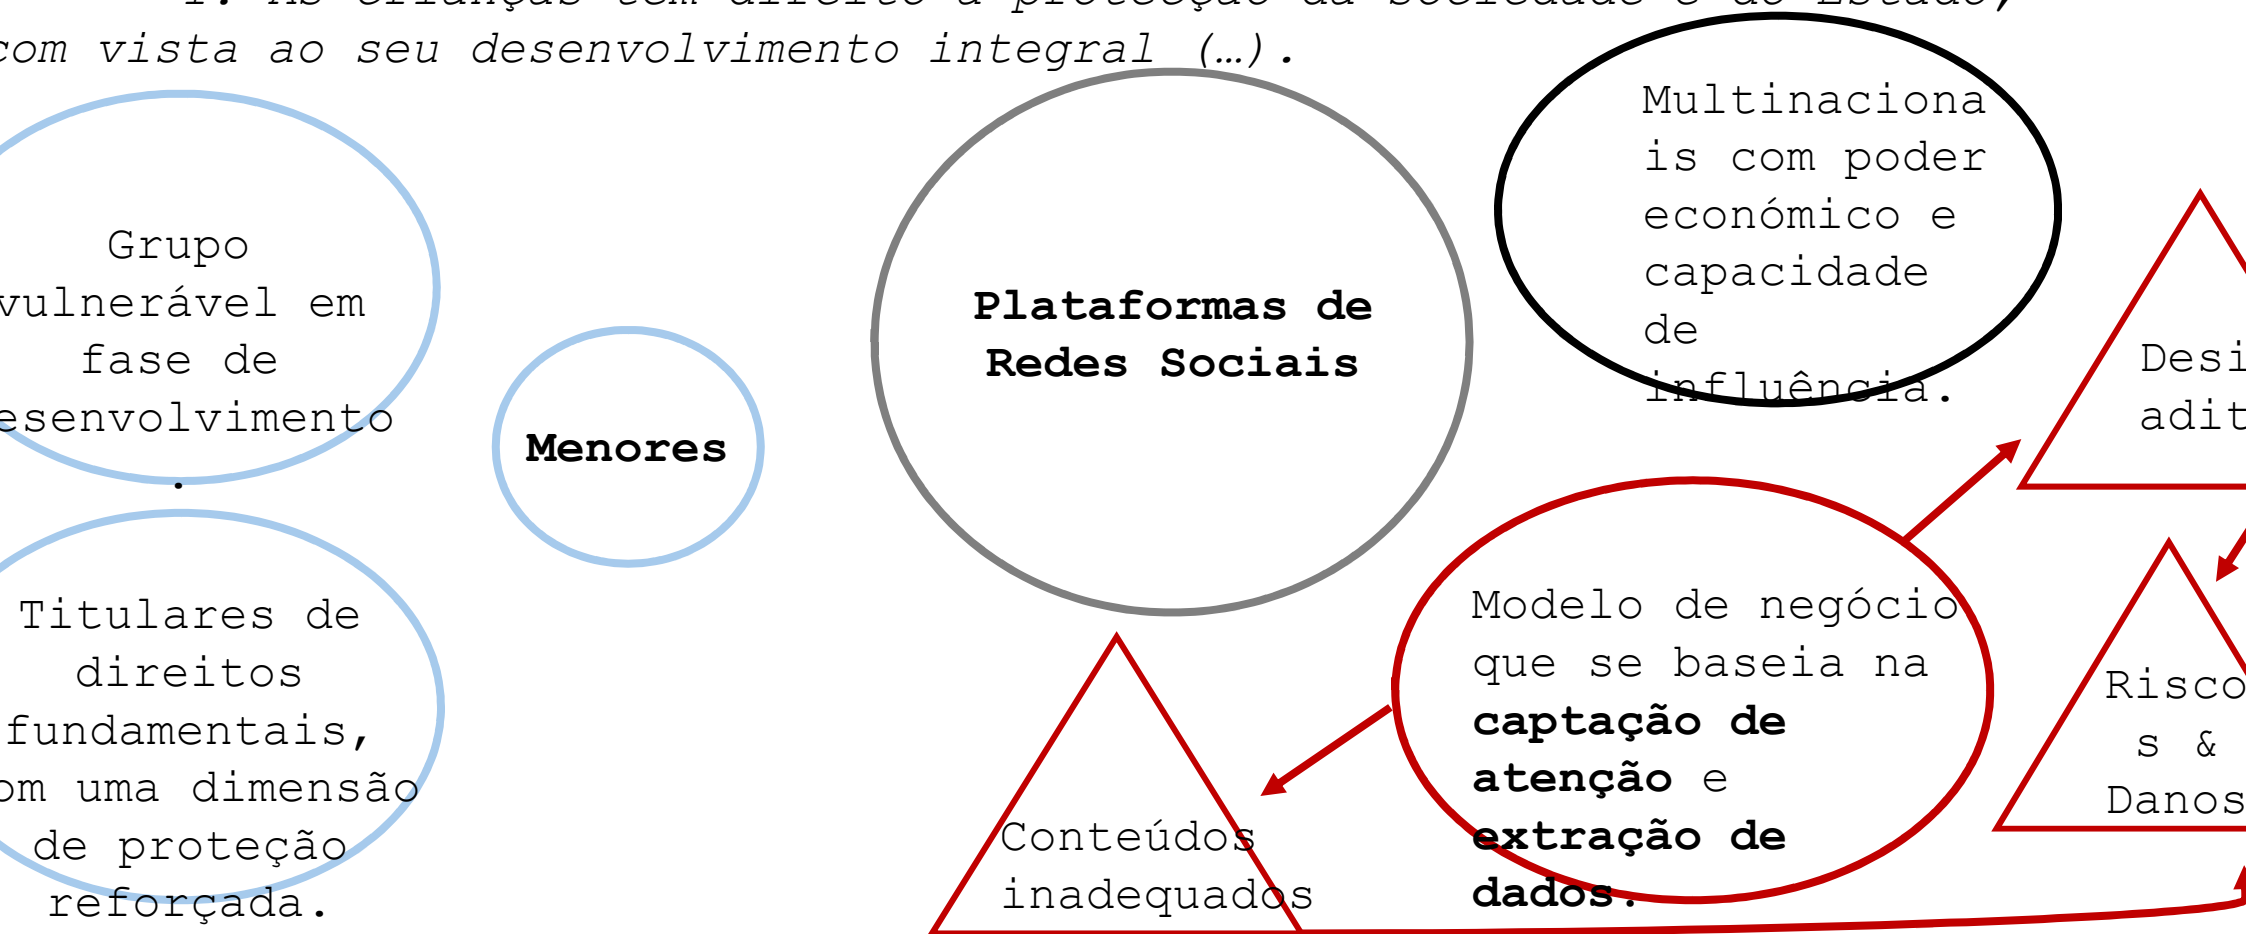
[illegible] com vista ao seu desenvolvimento integral (…).

Grupo vulnerável em fase de esenvolvimento.

Titulares de direitos fundamentais, om uma dimensão de proteção reforçada.

**Menores**

**Plataformas de Redes Sociais**

Multinacionais com poder económico e capacidade de influência.

Desi adit

Modelo de negócio que se baseia na **captação de atenção** e **extração de dados.**

Conteúdos inadequados

Risco s & Danos